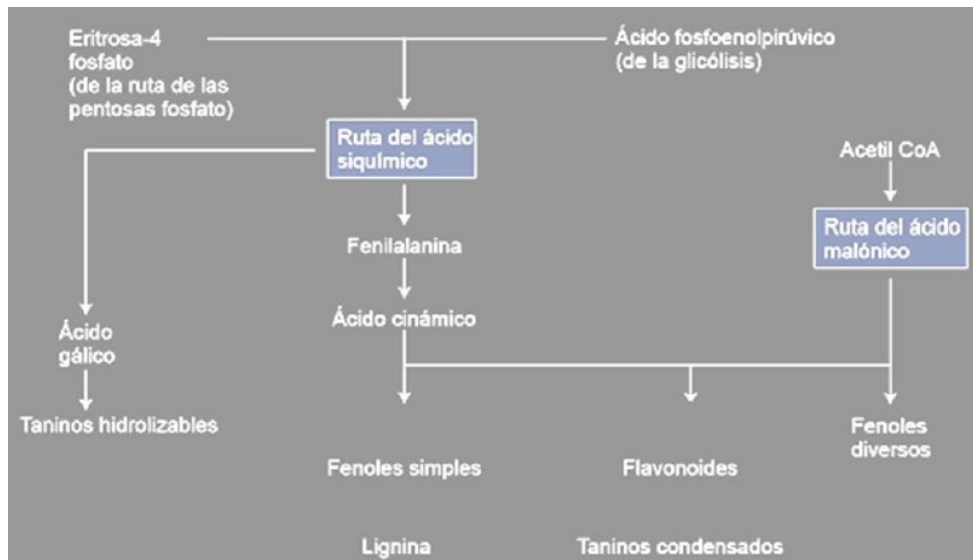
Eritrosa-4 fosfato (de la ruta de las pentosas fosfato)

Ácido fosfoenolpirúvico (de la glicólisis)

Ruta del ácido siquímico

Acetil CoA

Ruta del ácido malónico

Fenilalanina

Ácido cinámico

Ácido gálico

Taninos hidrolizables

Fenoles simples

Flavonoides

Fenoles diversos

Lignina

Taninos condensados